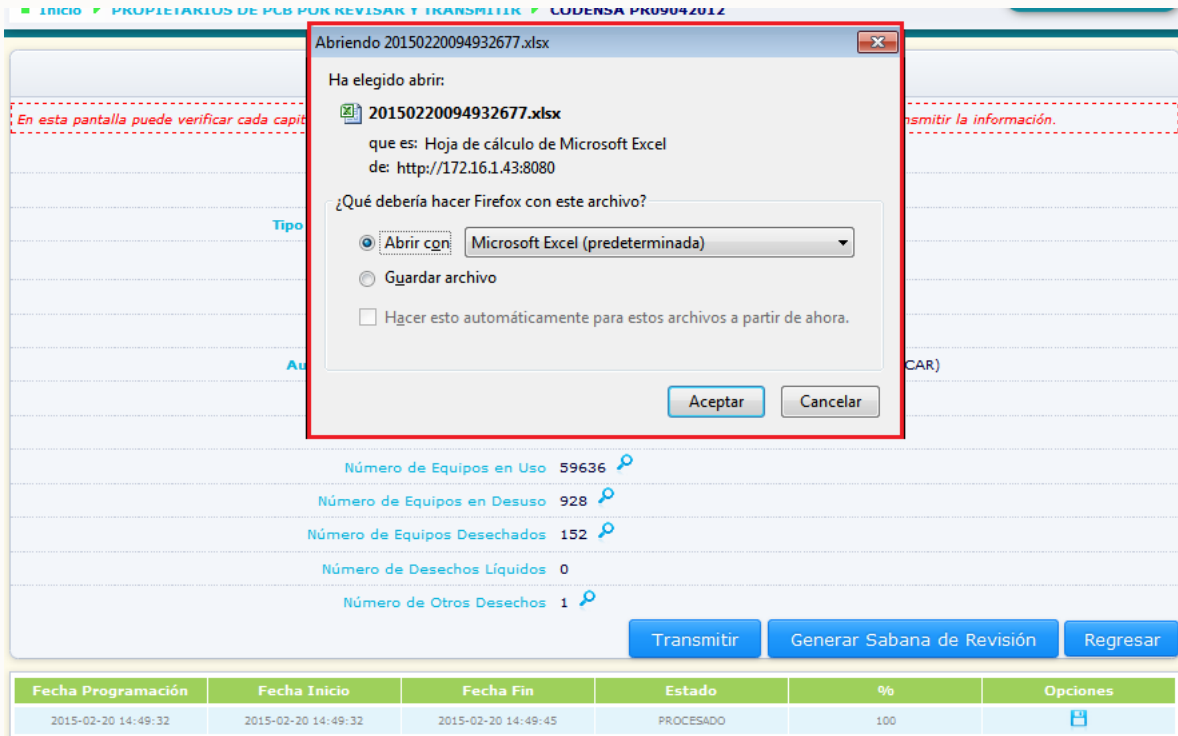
Inicio PROPIETARIOS DE PCB POR REVISAR Y TRANSMITIR CODENSA PR09042012

En esta pantalla puede verificar cada capit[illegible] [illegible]nsmitir la información.

Tipo

Au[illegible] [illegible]CAR)

Abriendo 20150220094932677.xlsx

Ha elegido abrir:

20150220094932677.xlsx

que es: Hoja de cálculo de Microsoft Excel
de: http://172.16.1.43:8080

¿Qué debería hacer Firefox con este archivo?

Abrir con Microsoft Excel (predeterminada)

Guardar archivo

Hacer esto automáticamente para estos archivos a partir de ahora.

Aceptar Cancelar

Número de Equipos en Uso 59636
Número de Equipos en Desuso 928
Número de Equipos Desechados 152
Número de Desechos Líquidos 0
Número de Otros Desechos 1

Transmitir Generar Sabana de Revisión Regresar

| Fecha Programación | Fecha Inicio | Fecha Fin | Estado | % | Opciones |
|---|---|---|---|---|---|
| 2015-02-20 14:49:32 | 2015-02-20 14:49:32 | 2015-02-20 14:49:45 | PROCESADO | 100 | |